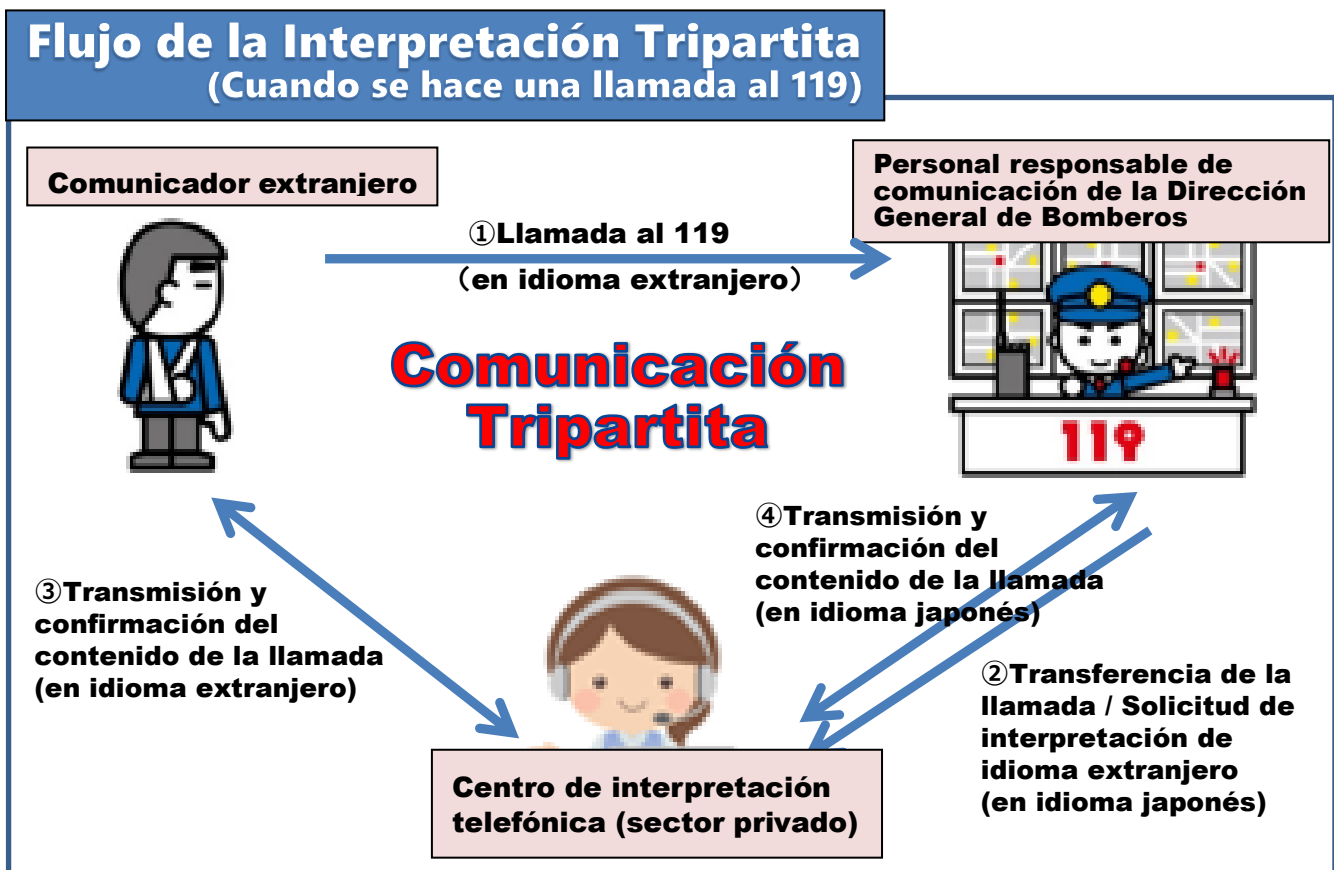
Flujo de la Interpretación Tripartita
(Cuando se hace una llamada al 119)

Comunicador extranjero

Personal responsable de comunicación de la Dirección General de Bomberos

①Llamada al 119
(en idioma extranjero)

Comunicación Tripartita

119

④Transmisión y confirmación del contenido de la llamada (en idioma japonés)

③Transmisión y confirmación del contenido de la llamada (en idioma extranjero)

②Transferencia de la llamada / Solicitud de interpretación de idioma extranjero (en idioma japonés)

Centro de interpretación telefónica (sector privado)